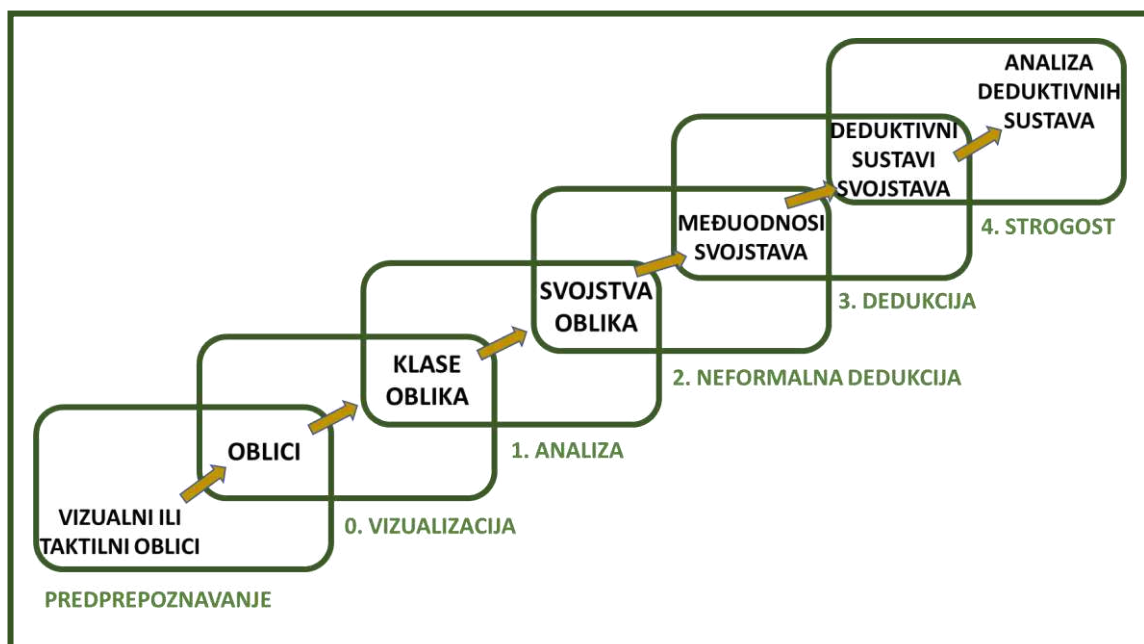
ANALIZA DEDUKTIVNIH SUSTAVA

DEDUKTIVNI SUSTAVI SVOJSTAVA

4. STROGOST

MEĐUODNOSI SVOJSTAVA

3. DEDUKCIJA

SVOJSTVA OBLIKA

2. NEFORMALNA DEDUKCIJA

KLASE OBLIKA

1. ANALIZA

OBLICI

0. VIZUALIZACIJA

VIZUALNI ILI TAKTILNI OBLICI

PREDPREPOZNAVANJE